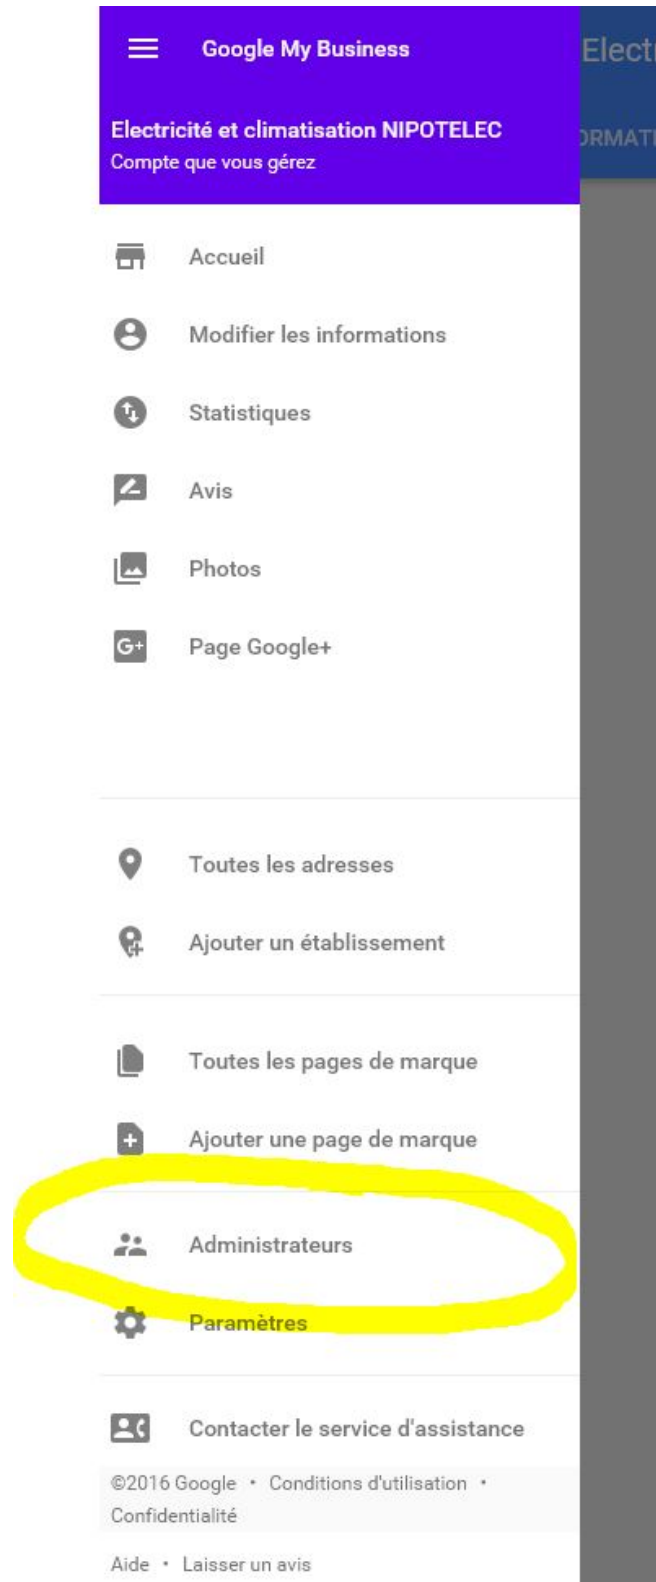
Google My Business

Electricité et climatisation NIPOTELEC
Compte que vous gérez

Elect
ORMAT

Accueil

Modifier les informations

Statistiques

Avis

Photos

G+ Page Google+

Toutes les adresses

Ajouter un établissement

Toutes les pages de marque

Ajouter une page de marque

Administrateurs

Paramètres

Contacter le service d'assistance

©2016 Google • Conditions d'utilisation • Confidentialité

Aide • Laisser un avis